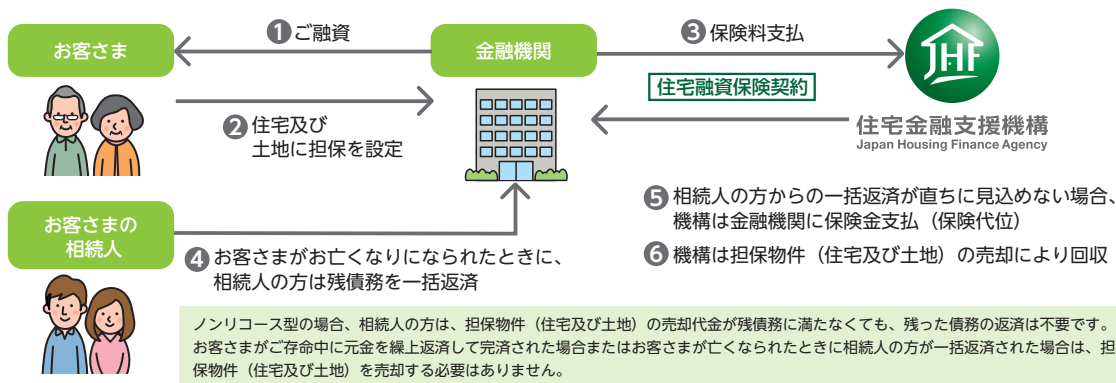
お客さま

❶ご融資

金融機関

❸保険料支払

JHF

住宅融資保険契約

住宅金融支援機構
Japan Housing Finance Agency

❷住宅及び土地に担保を設定

お客さまの相続人

❹お客さまがお亡くなりになられたときに、相続人の方は残債務を一括返済

❺相続人の方からの一括返済が直ちに見込めない場合、機構は金融機関に保険金支払（保険代位）

❻機構は担保物件（住宅及び土地）の売却により回収

ノンリコース型の場合、相続人の方は、担保物件（住宅及び土地）の売却代金が残債務に満たなくても、残った債務の返済は不要です。
お客さまがご存命中に元金を繰上返済して完済された場合またはお客さまが亡くなられたときに相続人の方が一括返済された場合は、担保物件（住宅及び土地）を売却する必要はありません。